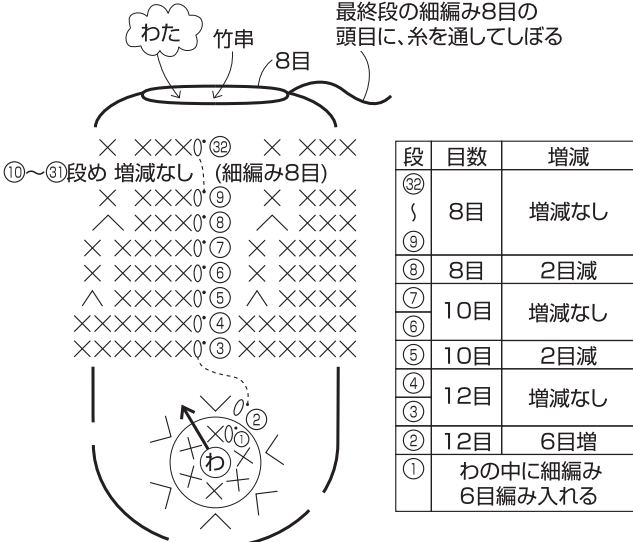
わた　竹串

最終段の細編み8目の頭目に、糸を通してしぼる

8目

× ×××0 ㉜ × ×××

⑩〜㉛段め 増減なし (細編み8目)

× ×××0 ⑨ × ×××
∧ ×××0 ⑧ ∧ ×××
× ××××0 ⑦ × ××××
× ××××0 ⑥ × ××××
∧ ××××0 ⑤ ∧ ××××
××××××0 ④ ××××××
××××××0 ③ ××××××

0 ②
×0 ①
わ

| 段 | 目数 | 増減 |
|---|---|---|
| ㉜〜⑨ | 8目 | 増減なし |
| ⑧ | 8目 | 2目減 |
| ⑦⑥ | 10目 | 増減なし |
| ⑤ | 10目 | 2目減 |
| ④③ | 12目 | 増減なし |
| ② | 12目 | 6目増 |
| ① | わの中に細編み6目編み入れる | |